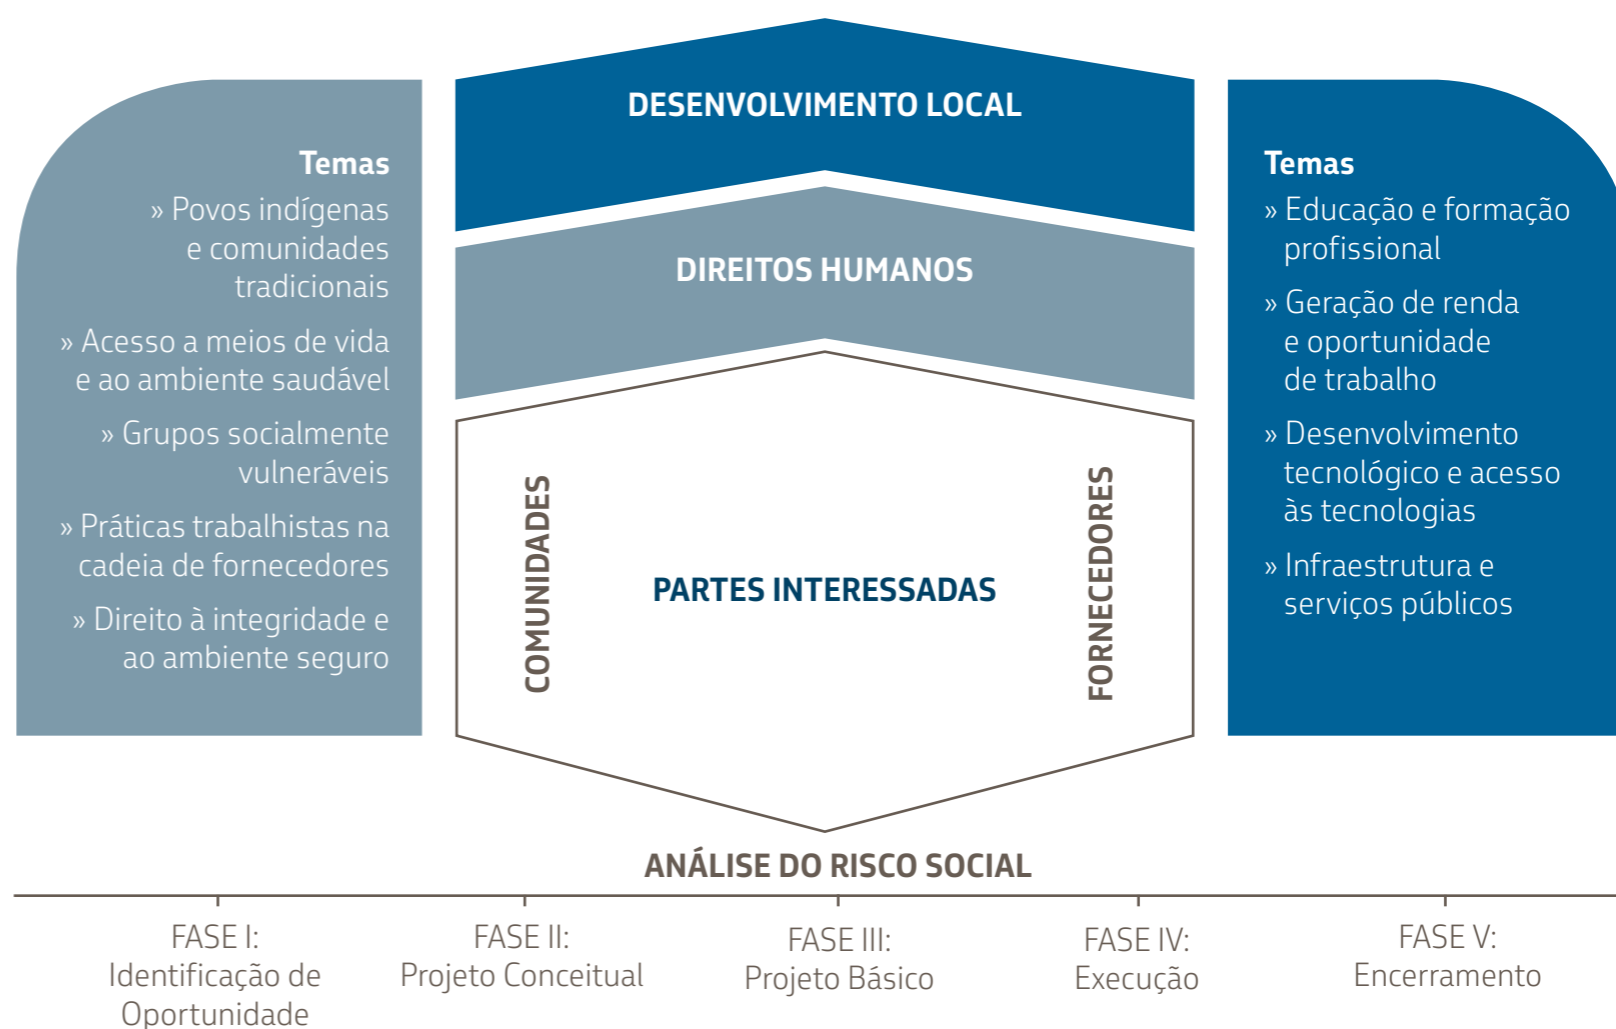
Temas
» Povos indígenas e comunidades tradicionais
» Acesso a meios de vida e ao ambiente saudável
» Grupos socialmente vulneráveis
» Práticas trabalhistas na cadeia de fornecedores
» Direito à integridade e ao ambiente seguro

DESENVOLVIMENTO LOCAL

DIREITOS HUMANOS

COMUNIDADES

PARTES INTERESSADAS

FORNECEDORES

Temas
» Educação e formação profissional
» Geração de renda e oportunidade de trabalho
» Desenvolvimento tecnológico e acesso às tecnologias
» Infraestrutura e serviços públicos

ANÁLISE DO RISCO SOCIAL

FASE I: Identificação de Oportunidade

FASE II: Projeto Conceitual

FASE III: Projeto Básico

FASE IV: Execução

FASE V: Encerramento